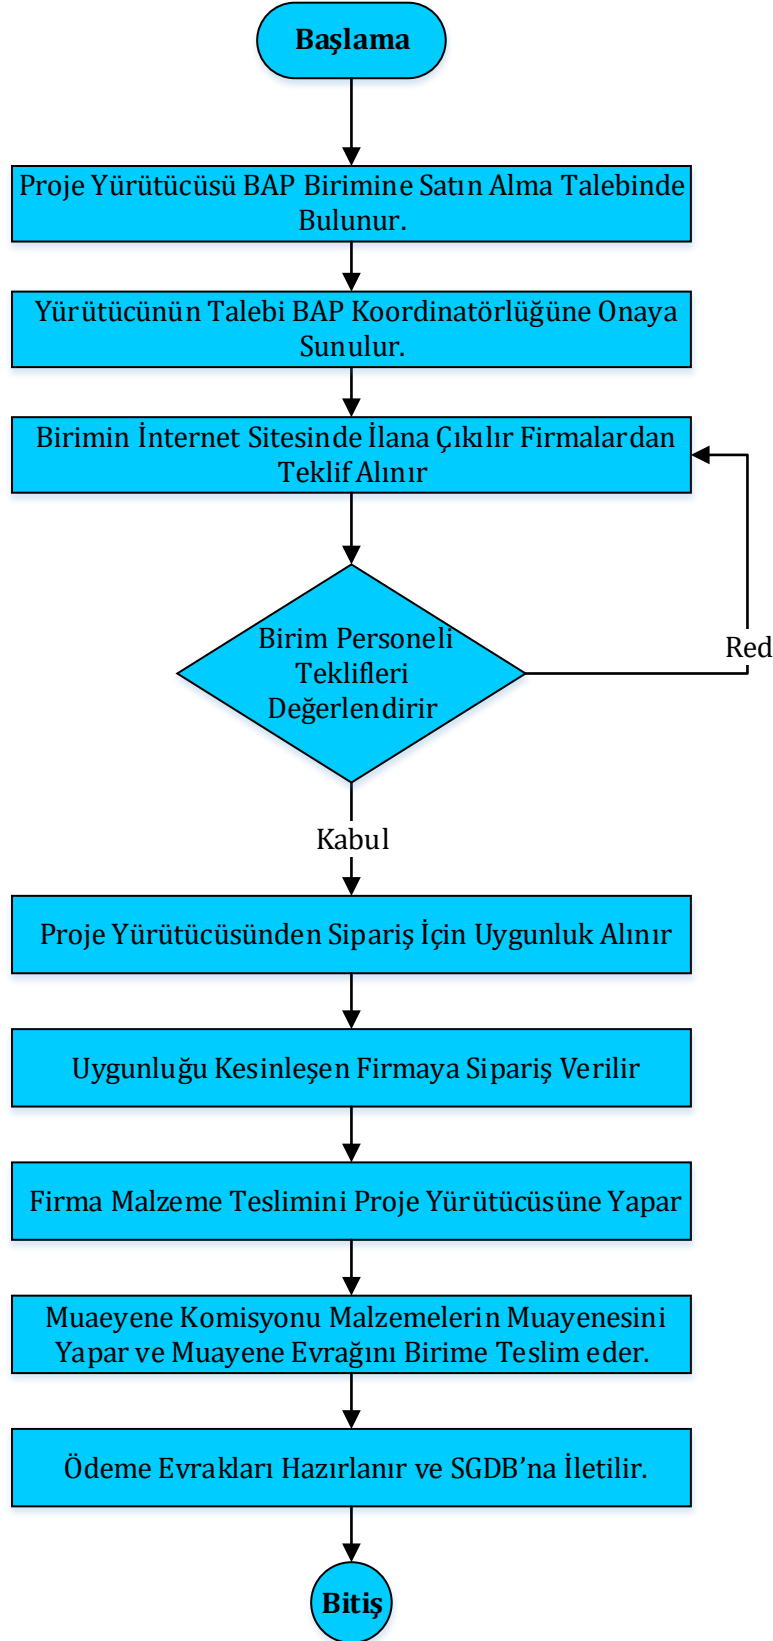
Başlama

Proje Yürütücüsü BAP Birimine Satın Alma Talebinde Bulunur.

Yürütücünün Talebi BAP Koordinatörlüğüne Onaya Sunulur.

Birimin İnternet Sitesinde İlana Çıkılır Firmalardan Teklif Alınır

Birim Personeli Teklifleri Değerlendirir

Red

Kabul

Proje Yürütücüsünden Sipariş İçin Uygunluk Alınır

Uygunluğu Kesinleşen Firmaya Sipariş Verilir

Firma Malzeme Teslimini Proje Yürütücüsüne Yapar

Muaeyene Komisyonu Malzemelerin Muayenesini Yapar ve Muayene Evrağını Birime Teslim eder.

Ödeme Evrakları Hazırlanır ve SGDB'na İletilir.

Bitiş